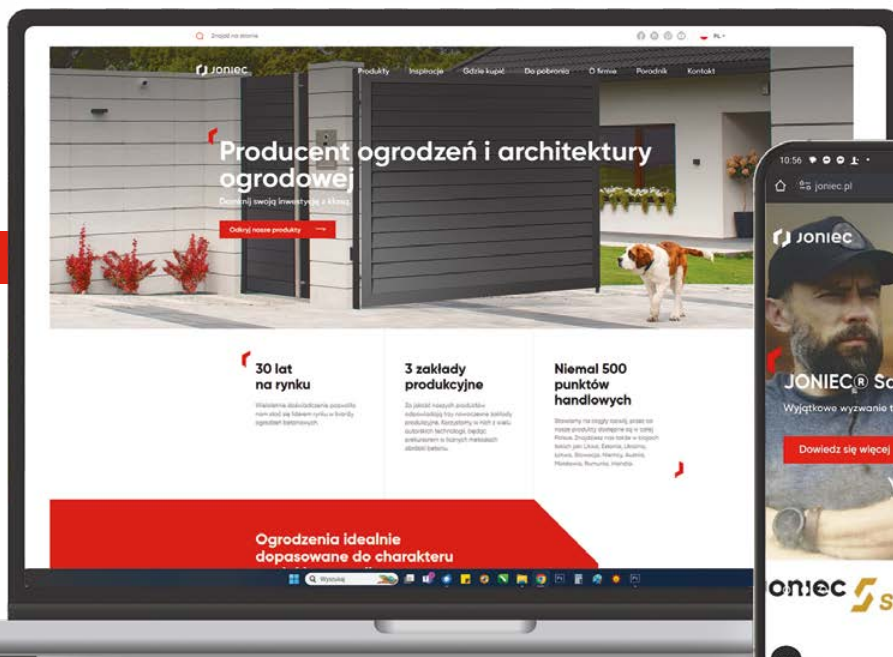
Znajdź na stronie

PL

joniec

Produkty Inspiracje Gdzie kupić Do pobrania O firmie Poradnik Kontakt

Producent ogrodzeń i architektury ogrodowej

Domknij swoją inwestycję z klasą

Odkryj nasze produkty

30 lat na rynku

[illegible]

3 zakłady produkcyjne

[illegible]

Niemal 500 punktów handlowych

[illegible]

Ogrodzenia idealnie dopasowane do charakteru

Wyszukaj

10:56

joniec.pl

joniec

JONIEC® S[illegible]

Wyjątkowe wyzwanie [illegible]

Dowiedz się więcej

joniec S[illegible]